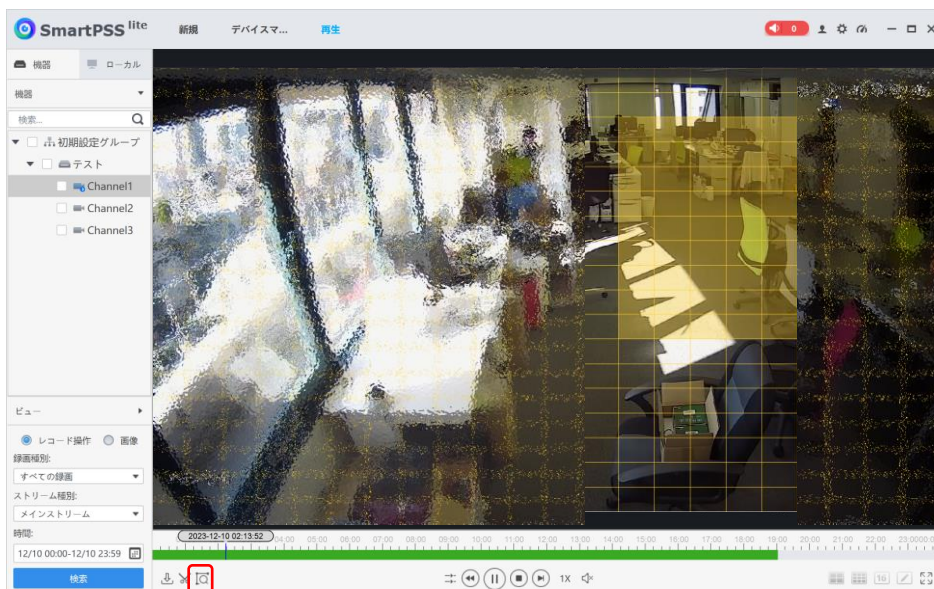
SmartPSS lite
新規
デバイスマ...
再生
0
機器
ローカル
機器
検索...
初期設定グループ
テスト
Channel1
Channel2
Channel3
ビュー
レコード操作
画像
録画種別:
すべての録画
ストリーム種別:
メインストリーム
時間:
12/10 00:00-12/10 23:59
検索
2023-12-10 02:13:52
04:00 05:00 06:00 07:00 08:00 09:00 10:00 11:00 12:00 13:00 14:00 15:00 16:00 17:00 18:00 19:00 20:00 21:00 22:00 23:00:00
1X
16